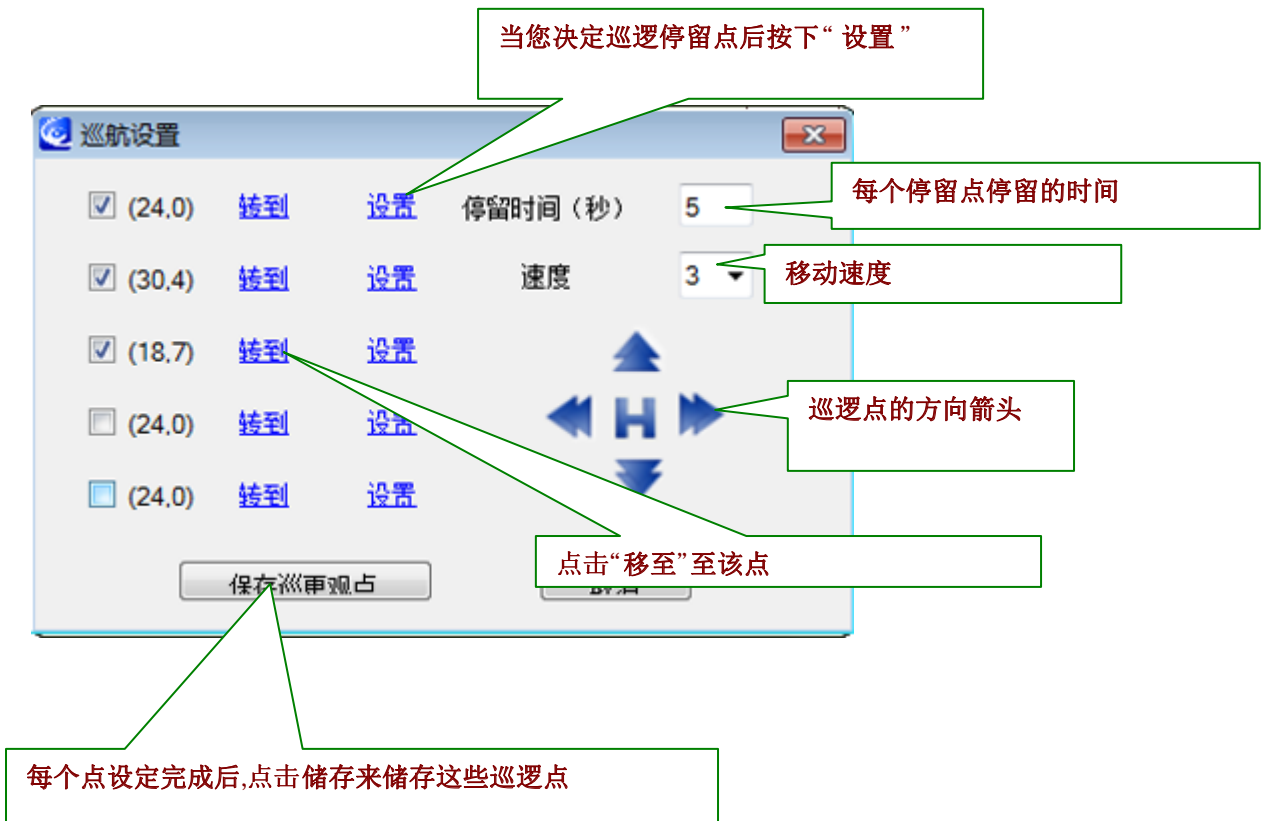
当您决定巡逻停留点后按下“ 设置 ”

巡航设置

(24,0) 转到 设置 停留时间（秒） 5

每个停留点停留的时间

(30,4) 转到 设置 速度 3

移动速度

(18,7) 转到 设置

H

巡逻点的方向箭头

(24,0) 转到 设置

(24,0) 转到 设置

点击“移至”至该点

保存巡更观点

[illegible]

每个点设定完成后,点击储存来储存这些巡逻点